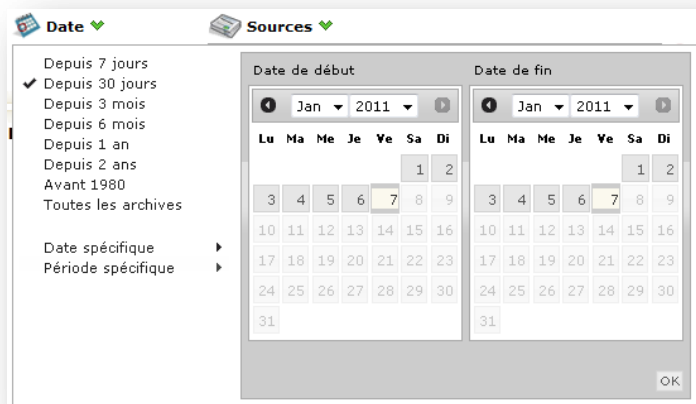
Date Sources

Depuis 7 jours
✔ Depuis 30 jours
Depuis 3 mois
Depuis 6 mois
Depuis 1 an
Depuis 2 ans
Avant 1980
Toutes les archives

Date spécifique
Période spécifique

Date de début

Jan 2011

| Lu | Ma | Me | Je | Ve | Sa | Di |
|---|---|---|---|---|---|---|
| | | | | | 1 | 2 |
| 3 | 4 | 5 | 6 | 7 | 8 | 9 |
| 10 | 11 | 12 | 13 | 14 | 15 | 16 |
| 17 | 18 | 19 | 20 | 21 | 22 | 23 |
| 24 | 25 | 26 | 27 | 28 | 29 | 30 |
| 31 | | | | | | |

Date de fin

Jan 2011

| Lu | Ma | Me | Je | Ve | Sa | Di |
|---|---|---|---|---|---|---|
| | | | | | 1 | 2 |
| 3 | 4 | 5 | 6 | 7 | 8 | 9 |
| 10 | 11 | 12 | 13 | 14 | 15 | 16 |
| 17 | 18 | 19 | 20 | 21 | 22 | 23 |
| 24 | 25 | 26 | 27 | 28 | 29 | 30 |
| 31 | | | | | | |

OK